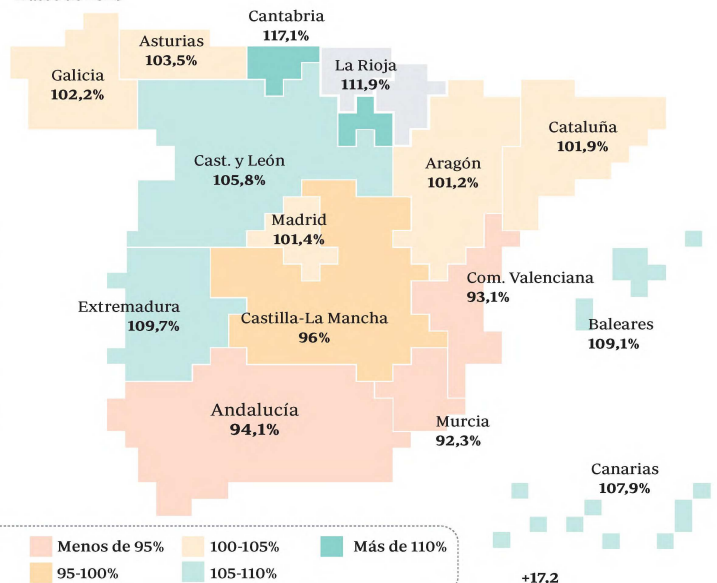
Cantabria
117,1%

Asturias
103,5%

Galicia
102,2%

La Rioja
111,9%

Cataluña
101,9%

Cast. y León
105,8%

Aragón
101,2%

Madrid
101,4%

Com. Valenciana
93,1%

Extremadura
109,7%

Castilla-La Mancha
96%

Baleares
109,1%

Andalucía
94,1%

Murcia
92,3%

Canarias
107,9%

Menos de 95%
100-105%
Más de 110%
95-100%
105-110%

+17,2